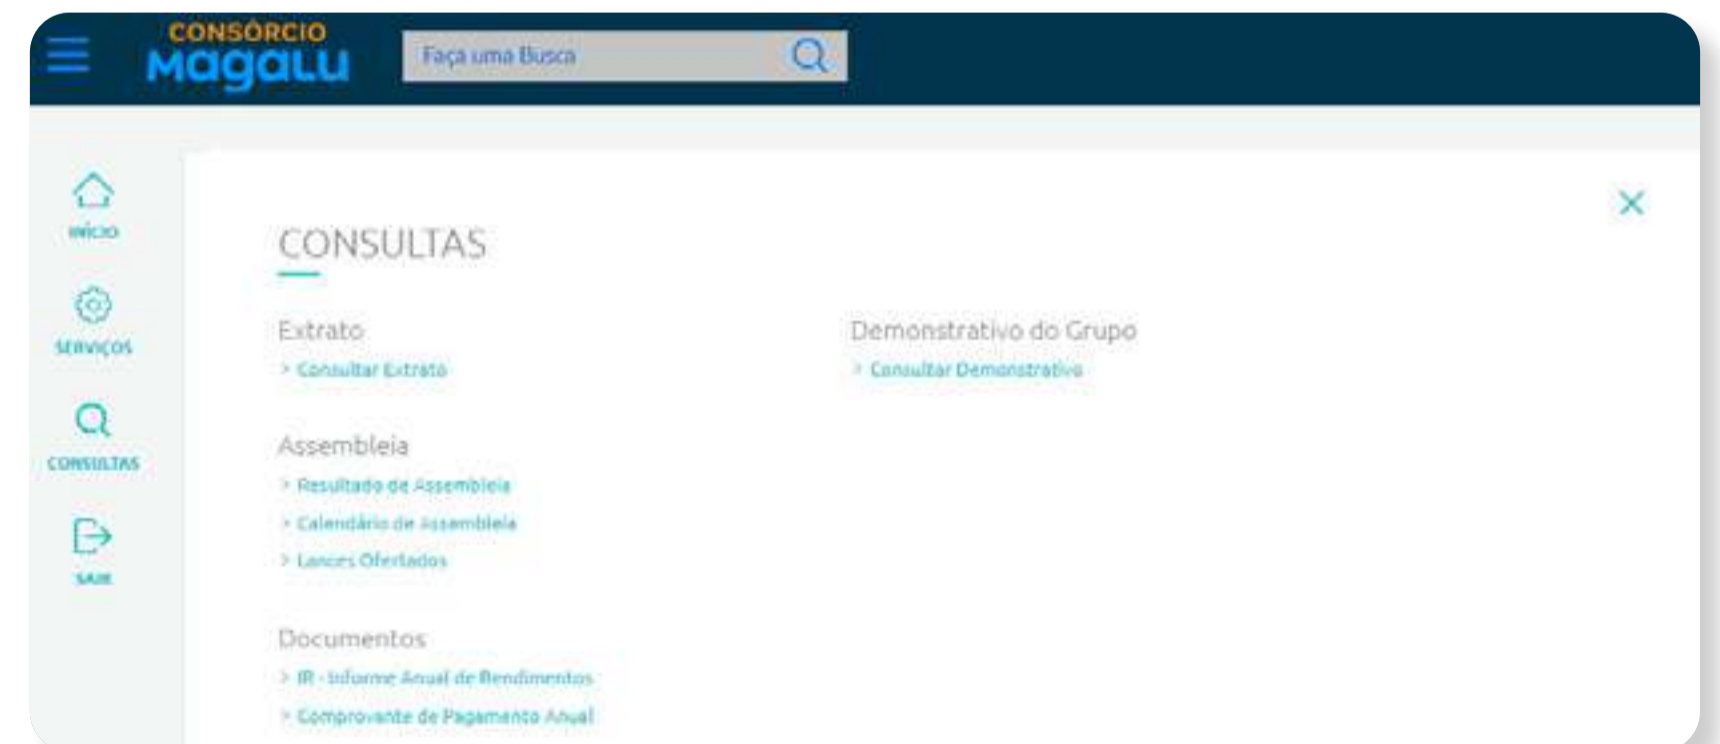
CONSÓRCIO
magalu

Faça uma Busca

INÍCIO

SERVIÇOS

CONSULTAS

SAIR

CONSULTAS

Extrato
> Consultar Extrato

Assembleia
> Resultado de Assembleia
> Calendário de Assembleia
> Lances Ofertados

Documentos
> IR - Informe Anual de Rendimentos
> Comprovante de Pagamento Anual

Demonstrativo do Grupo
> Consultar Demonstrativo